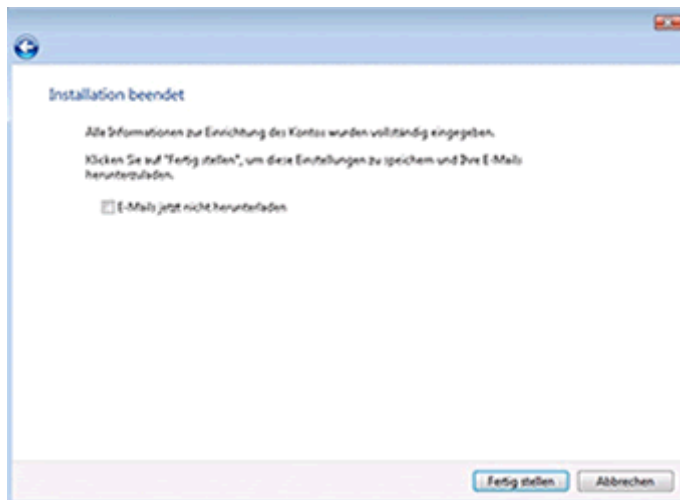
Installation beendet

Alle Informationen zur Einrichtung des Kontos wurden vollständig eingegeben.

Klicken Sie auf "Fertig stellen", um diese Einstellungen zu speichern und Ihre E-Mails herunterzuladen.

E-Mails jetzt nicht herunterladen

Fertig stellen

Abbrechen